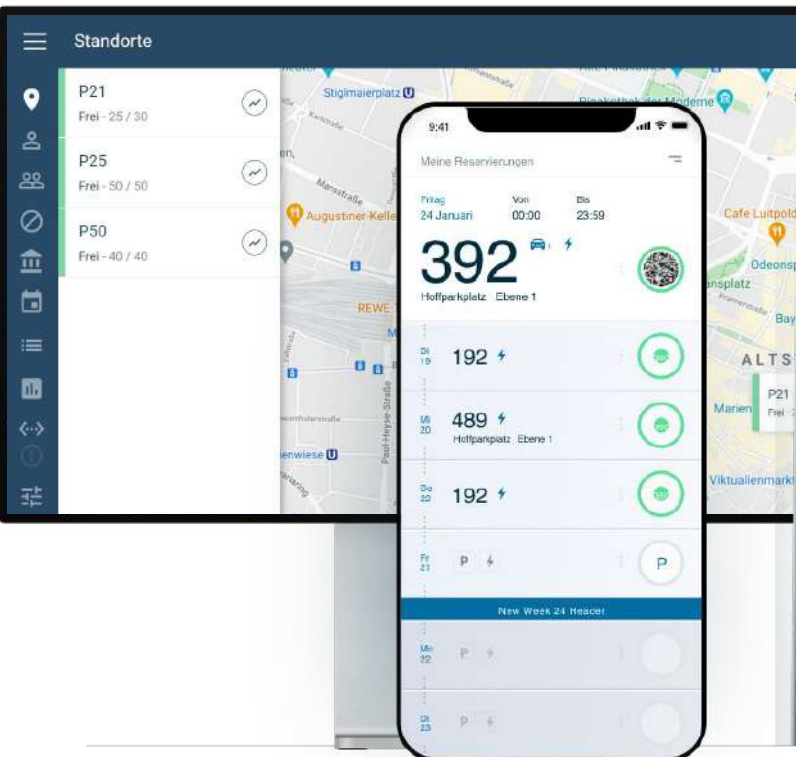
Standorte

P21
Frei - 25 / 30

P25
Frei - 50 / 50

P50
Frei - 40 / 40

Stiglmaierplatz
Augustiner-Keller
REWE
Paul-Heyse-Straße
Pinakothek der Moderne
Cafe Luitpold
Odeonsplatz
ALTS
P21
Frei
Marien
Viktualienmarkt

9:41

Meine Reservierungen

Freitag
24 Januari
Von
00:00
Bis
23:59

392
Hoffparkplatz Ebene 1

Di
19
192

Mi
20
489
Hoffparkplatz Ebene 1

Do
20
192

Fr
21
P
P

New Week 24 Header

Mo
22
P

Di
23
P